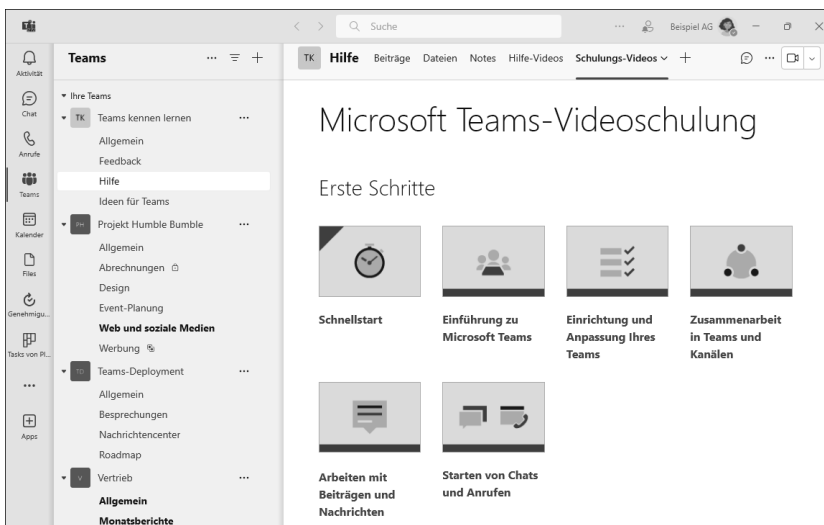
Suche

Beispiel AG

Aktivität

Chat

Anrufe

Teams

Kalender

Files

Genehmigu...

Tasks von Pl...

...

Apps

Teams

Ihre Teams

TK Teams kennen lernen

Allgemein

Feedback

Hilfe

Ideen für Teams

PH Projekt Humble Bumble

Allgemein

Abrechnungen

Design

Event-Planung

Web und soziale Medien

Werbung

TD Teams-Deployment

Allgemein

Besprechungen

Nachrichtencenter

Roadmap

V Vertrieb

Allgemein

Monatsberichte

TK Hilfe Beiträge Dateien Notes Hilfe-Videos Schulungs-Videos

Microsoft Teams-Videoschulung

Erste Schritte

Schnellstart

Einführung zu Microsoft Teams

Einrichtung und Anpassung Ihres Teams

Zusammenarbeit in Teams und Kanälen

Arbeiten mit Beiträgen und Nachrichten

Starten von Chats und Anrufen